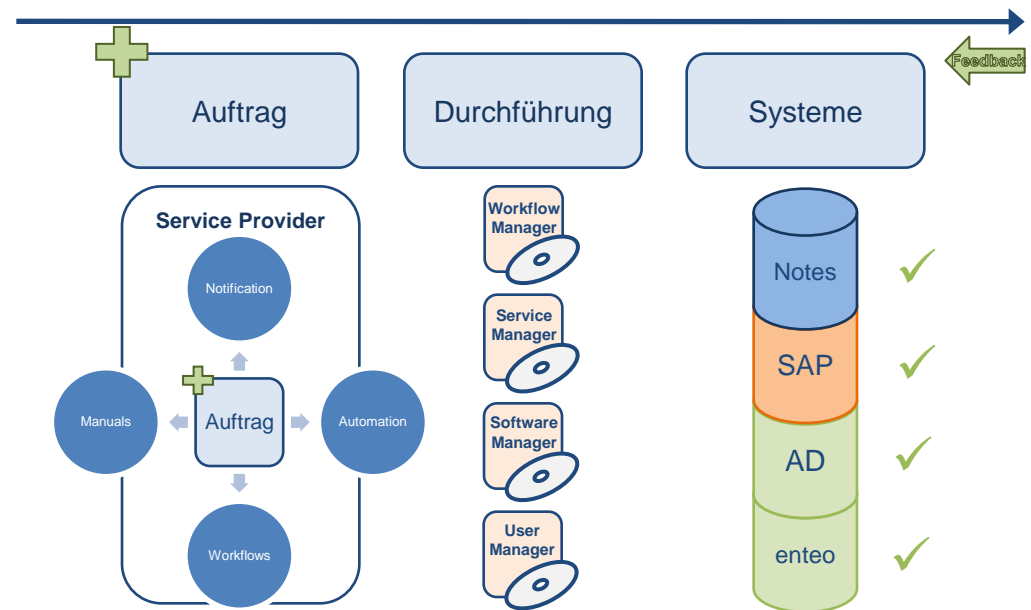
Feedback

Auftrag

Durchführung

Systeme

Service Provider

Notification

Manuals

Auftrag

Automation

Workflows

Workflow Manager

Service Manager

Software Manager

User Manager

Notes

SAP

AD

enteo